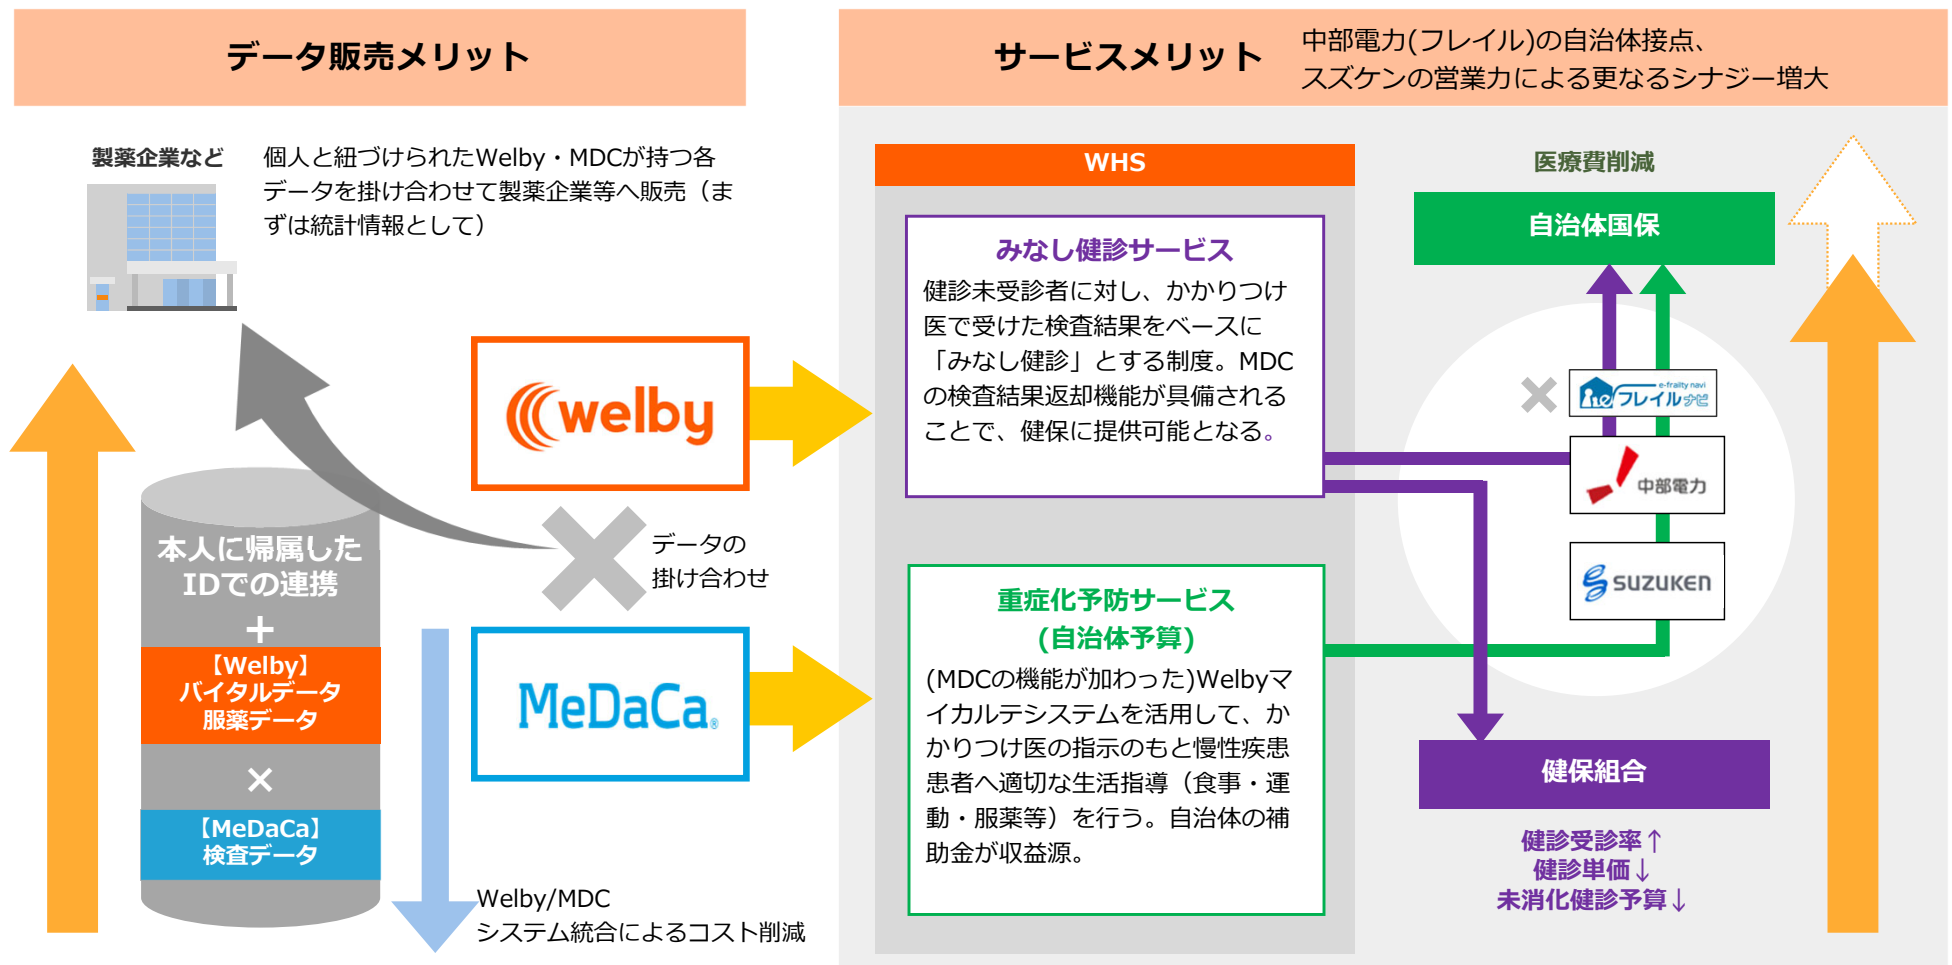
データ販売メリット

製薬企業など

個人と紐づけられたWelby・MDCが持つ各データを掛け合わせて製薬企業等へ販売（まずは統計情報として）

welby

本人に帰属したIDでの連携
＋
【Welby】
バイタルデータ
服薬データ
×
【MeDaCa】
検査データ

データの
掛け合わせ

MeDaCa

Welby/MDC
システム統合によるコスト削減

サービスメリット

中部電力(フレイル)の自治体接点、
スズケンの営業力による更なるシナジー増大

WHS

みなし健診サービス

健診未受診者に対し、かかりつけ医で受けた検査結果をベースに「みなし健診」とする制度。MDCの検査結果返却機能が具備されることで、健保に提供可能となる。

重症化予防サービス
（自治体予算）

(MDCの機能が加わった)Welbyマイカルテシステムを活用して、かかりつけ医の指示のもと慢性疾患患者へ適切な生活指導（食事・運動・服薬等）を行う。自治体の補助金が収益源。

医療費削減

自治体国保

e-frailty navi
フレイルナビ

中部電力

SUZUKEN

健保組合

健診受診率↑
健診単価↓
未消化健診予算↓